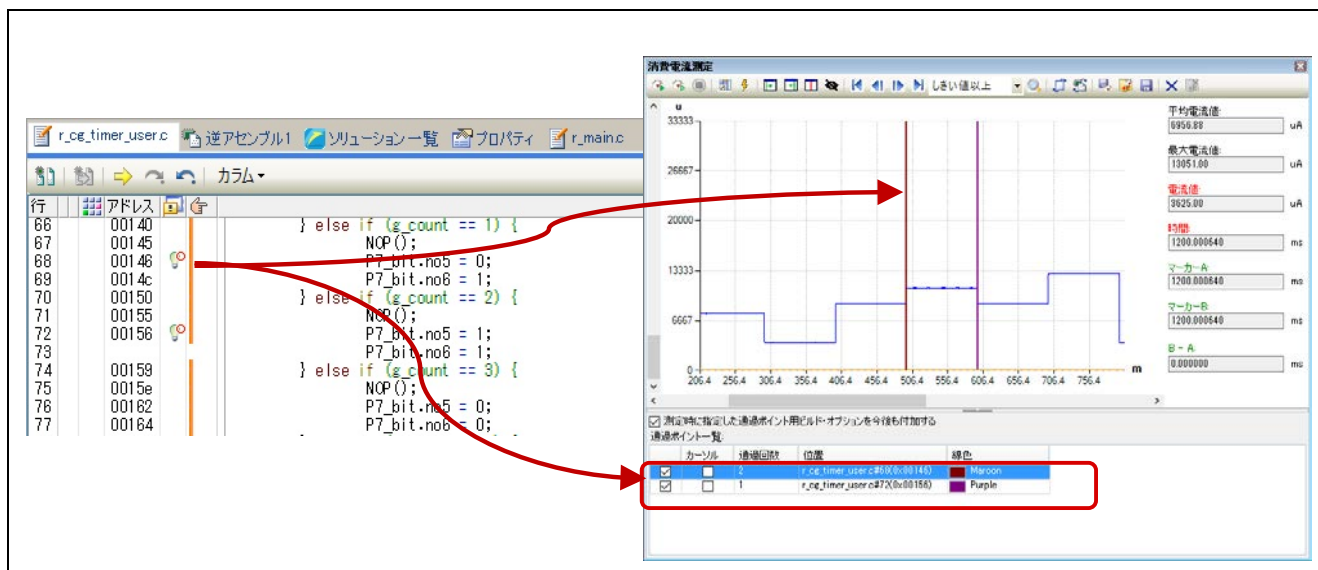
r_cg_timer_user.c | 逆アセンブル1 | ソリューション一覧 | プロパティ | r_main.c

カラム▾

| 行 | アドレス | | |
|---|---|---|---|
| 66 | 00140 | | } else if (g_count == 1) { |
| 67 | 00145 | | NOP(); |
| 68 | 00146 | | P7_bit.no5 = 0; |
| 69 | 0014c | | P7_bit.no6 = 1; |
| 70 | 00150 | | } else if (g_count == 2) { |
| 71 | 00155 | | NOP(); |
| 72 | 00156 | | P7_bit.no5 = 1; |
| 73 | | | P7_bit.no6 = 1; |
| 74 | 00159 | | } else if (g_count == 3) { |
| 75 | 0015e | | NOP(); |
| 76 | 00162 | | P7_bit.no5 = 0; |
| 77 | 00164 | | P7_bit.no6 = 0; |

消費電流測定

しきい値以上

u

33333
26667
20000
13333
6667
0

206.4 256.4 306.4 356.4 406.4 456.4 506.4 556.4 606.4 656.4 706.4 756.4

m

平均電流値:
6956.88 uA
最大電流値:
13051.00 uA
電流値:
3625.00 uA
時間:
1200.000640 ms
マーカーA:
1200.000640 ms
マーカーB:
1200.000640 ms
B - A
0.000000 ms

測定時に指定した通過ポイント用ビルド・オプションを今後も付加する

通過ポイント一覧:

| | カーソル | 通過回数 | 位置 | 線色 |
|---|---|---|---|---|
| ☑ | ☐ | 2 | r_cg_timer_user.c#68(0x00146) | Maroon |
| ☑ | ☐ | 1 | r_cg_timer_user.c#72(0x00156) | Purple |